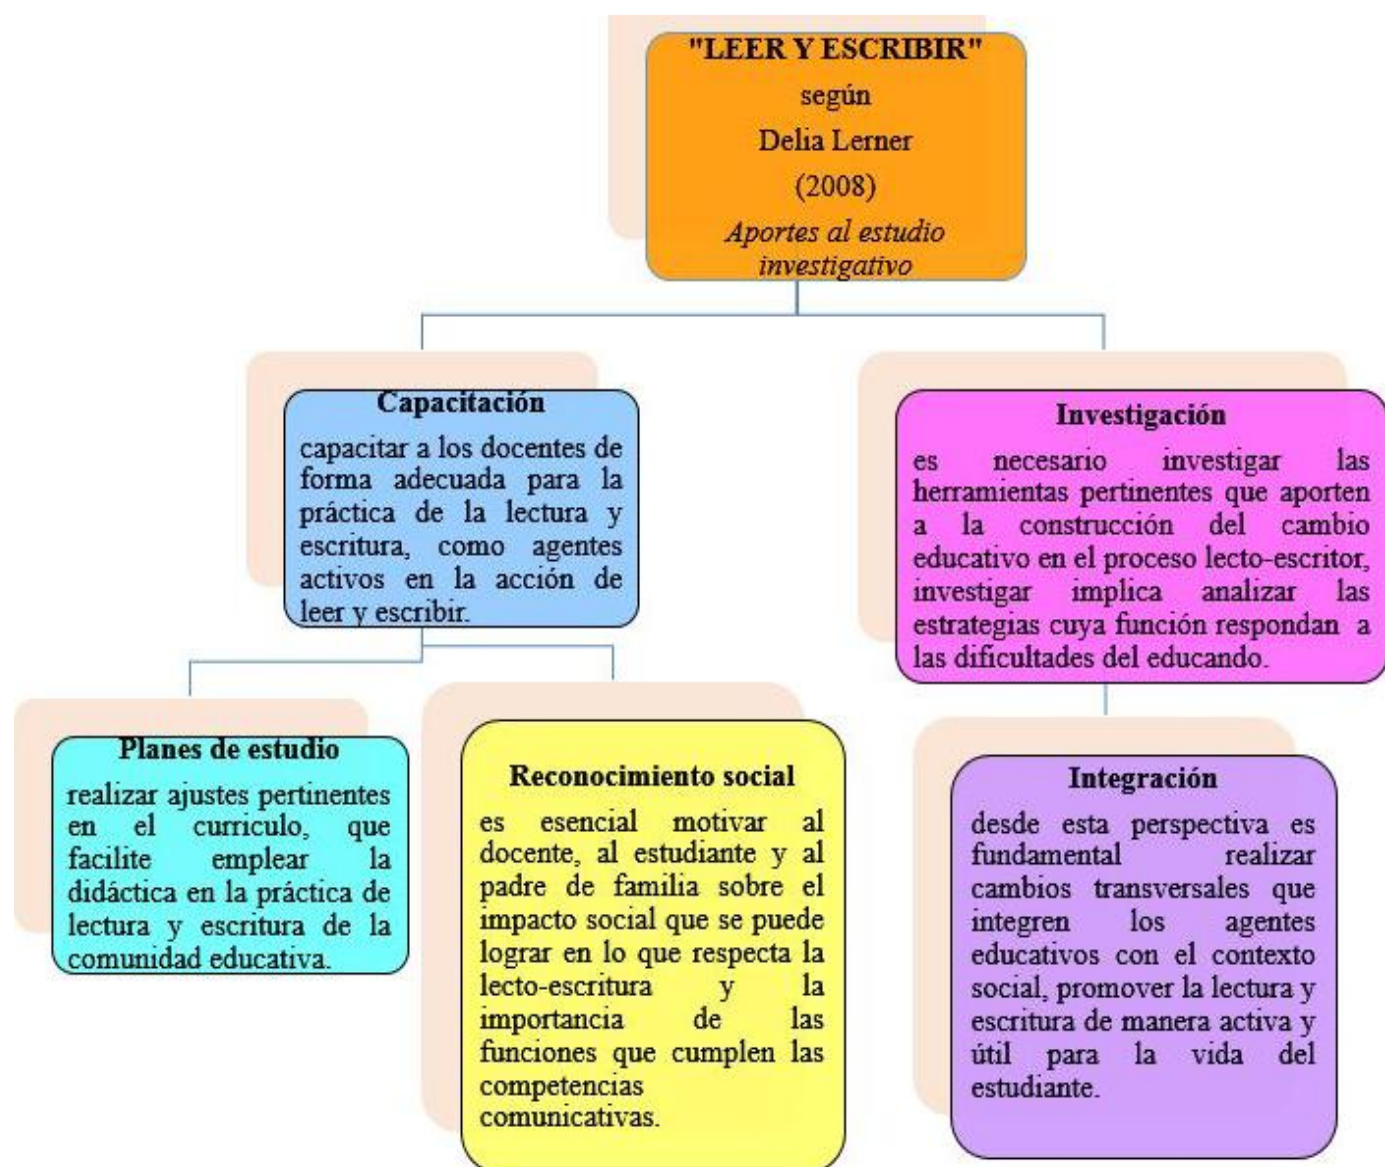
"LEER Y ESCRIBIR"
según
Delia Lerner
(2008)
*Aportes al estudio investigativo*

**Capacitación**
capacitar a los docentes de forma adecuada para la práctica de la lectura y escritura, como agentes activos en la acción de leer y escribir.

**Investigación**
es necesario investigar las herramientas pertinentes que aporten a la construcción del cambio educativo en el proceso lecto-escritor, investigar implica analizar las estrategias cuya función respondan a las dificultades del educando.

**Planes de estudio**
realizar ajustes pertinentes en el curriculo, que facilite emplear la didáctica en la práctica de lectura y escritura de la comunidad educativa.

**Reconocimiento social**
es esencial motivar al docente, al estudiante y al padre de familia sobre el impacto social que se puede lograr en lo que respecta la lecto-escritura y la importancia de las funciones que cumplen las competencias comunicativas.

**Integración**
desde esta perspectiva es fundamental realizar cambios transversales que integren los agentes educativos con el contexto social, promover la lectura y escritura de manera activa y útil para la vida del estudiante.